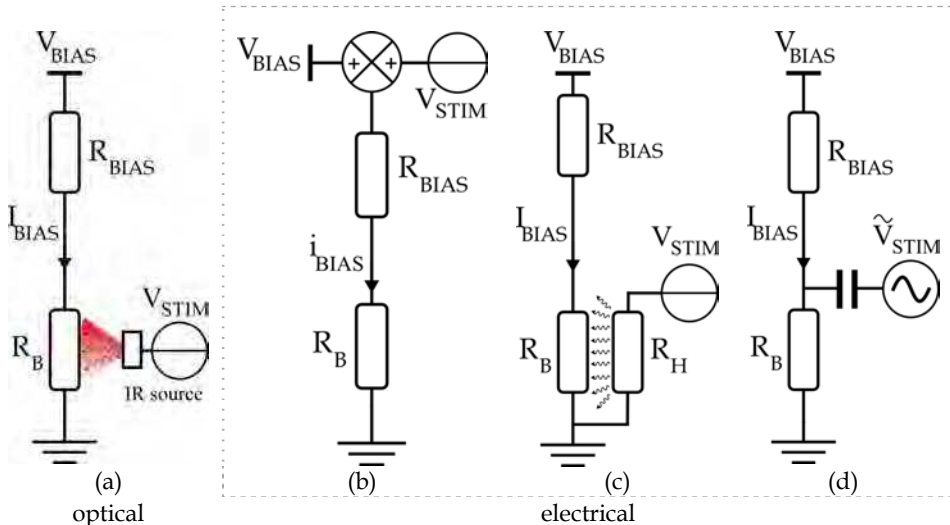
$V_{BIAS}$
$R_{BIAS}$
$I_{BIAS}$
$R_B$
$V_{STIM}$
IR source
(a)
optical

$V_{BIAS}$
+ +
$V_{STIM}$
$R_{BIAS}$
$i_{BIAS}$
$R_B$
(b)

$V_{BIAS}$
$R_{BIAS}$
$I_{BIAS}$
$V_{STIM}$
$R_B$
$R_H$
(c)

$V_{BIAS}$
$R_{BIAS}$
$I_{BIAS}$
$\tilde{V}_{STIM}$
$R_B$
(d)

electrical